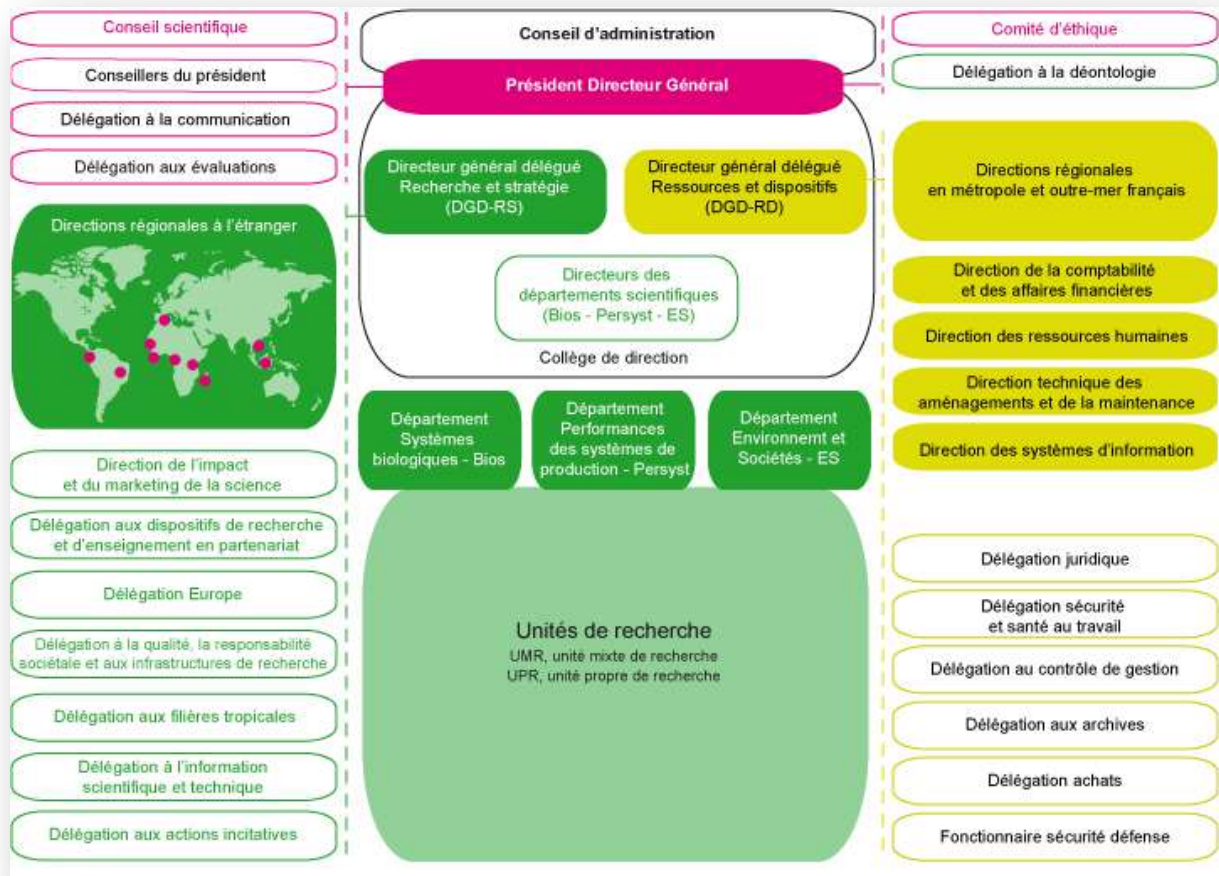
Conseil scientifique

Conseillers du président

Délégation à la communication

Délégation aux évaluations

Directions régionales à l'étranger

Direction de l'impact et du marketing de la science

Délégation aux dispositifs de recherche et d'enseignement en partenariat

Délégation Europe

Délégation à la qualité, la responsabilité sociétale et aux infrastructures de recherche

Délégation aux filières tropicales

Délégation à l'information scientifique et technique

Délégation aux actions incitatives

Conseil d'administration

Président Directeur Général

Directeur général délégué Recherche et stratégie (DGD-RS)

Directeur général délégué Ressources et dispositifs (DGD-RD)

Directeurs des départements scientifiques (Bios - Persyst - ES)

Collège de direction

Département Systèmes biologiques - Bios

Département Performances des systèmes de production - Persyst

Département Environnemt et Sociétés - ES

Unités de recherche
UMR, unité mixte de recherche
UPR, unité propre de recherche

Comité d'éthique

Délégation à la déontologie

Directions régionales en métropole et outre-mer français

Direction de la comptabilité et des affaires financières

Direction des ressources humaines

Direction technique des aménagements et de la maintenance

Direction des systèmes d'information

Délégation juridique

Délégation sécurité et santé au travail

Délégation au contrôle de gestion

Délégation aux archives

Délégation achats

Fonctionnaire sécurité défense